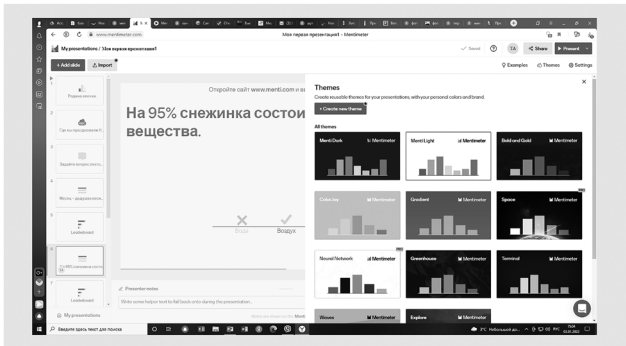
www.mentimeter.com

Моя первая презентация1 • Mentimeter

My presentations / Зёя первая презентация1

Saved

TA

Share

Present

+ Add slide

Import

Examples

Themes

Settings

Родина власти

Где ты проходишь б...

Задайте вопрос ного...

Место – задайте вопр...

Leaderboard

На 95% снежинка состо...

Leaderboard

Откройте сайт www.menti.com и вв...

На 95% снежинка состо вещества.

Вода

Воздух

Presenter notes

Write some helper text to fall back onto during the presentation...

My presentations

Themes

Create reusable themes for your presentations, with your personal colors and brand.

+ Create new theme

All themes

Menti Dark

Mentimeter

Menti Light

Mentimeter

Bold and Gold

Mentimeter

Color Joy

Mentimeter

Gradient

Mentimeter

Space

Mentimeter

Neural Network

Mentimeter

Greenhouse

Mentimeter

Terminal

Mentimeter

Waves

Mentimeter

Explore

Mentimeter

Введите здесь текст для поиска

3°C Небольшой дож...